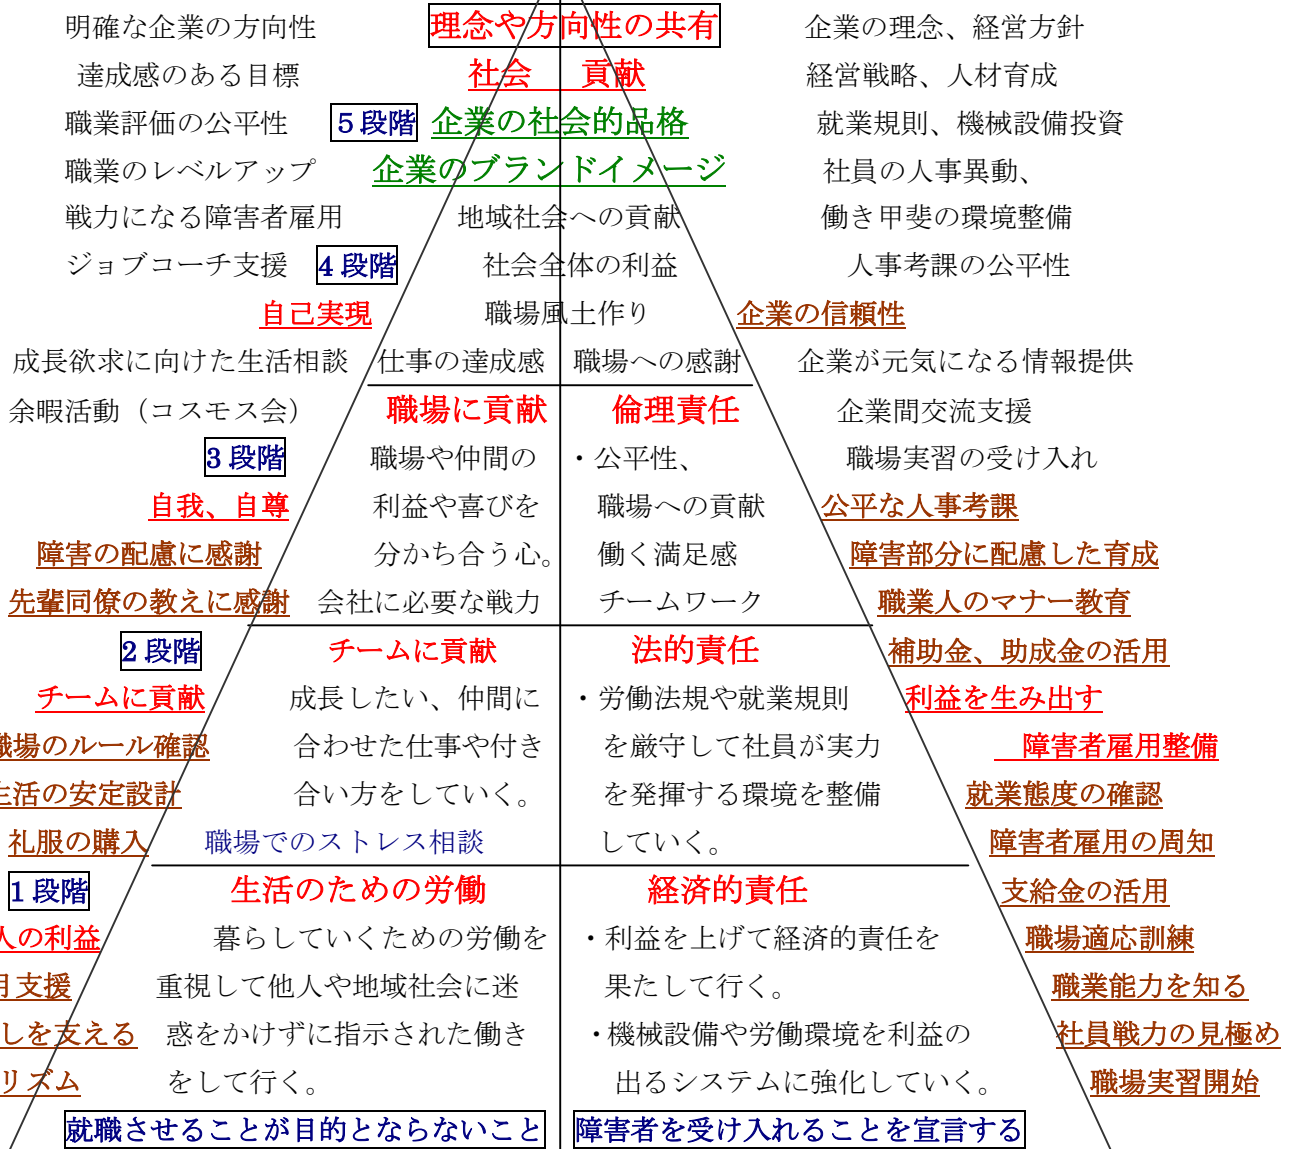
明確な企業の方向性
理念や方向性の共有
企業の理念、経営方針

達成感のある目標
社会　貢献
経営戦略、人材育成

職業評価の公平性
5段階
企業の社会的品格
就業規則、機械設備投資

職業のレベルアップ
企業のブランドイメージ
社員の人事異動、

戦力になる障害者雇用
地域社会への貢献
働き甲斐の環境整備

ジョブコーチ支援
4段階
社会全体の利益
人事考課の公平性

自己実現
職場風土作り
企業の信頼性

成長欲求に向けた生活相談
仕事の達成感
職場への感謝
企業が元気になる情報提供

余暇活動（コスモス会）
職場に貢献
倫理責任
企業間交流支援

3段階
職場や仲間の利益や喜びを分かち合う心。
・公平性、職場への貢献
職場実習の受け入れ

自我、自尊
公平な人事考課

障害の配慮に感謝
働く満足感
障害部分に配慮した育成

先輩同僚の教えに感謝
会社に必要な戦力
チームワーク
職業人のマナー教育

2段階
チームに貢献
法的責任
補助金、助成金の活用

チームに貢献
成長したい、仲間に合わせた仕事や付き合い方をしていく。
・労働法規や就業規則を厳守して社員が実力を発揮する環境を整備していく。
利益を生み出す

職場のルール確認
障害者雇用整備

生活の安定設計
就業態度の確認

礼服の購入
職場でのストレス相談
障害者雇用の周知

1段階
生活のための労働
経済的責任
支給金の活用

人の利益
暮らしていくための労働を重視して他人や地域社会に迷惑をかけずに指示された働きをして行く。
・利益を上げて経済的責任を果たして行く。
・機械設備や労働環境を利益の出るシステムに強化していく。
職場適応訓練

用支援
職業能力を知る

しを支える
社員戦力の見極め

リズム
職場実習開始

就職させることが目的とならないこと
障害者を受け入れることを宣言する